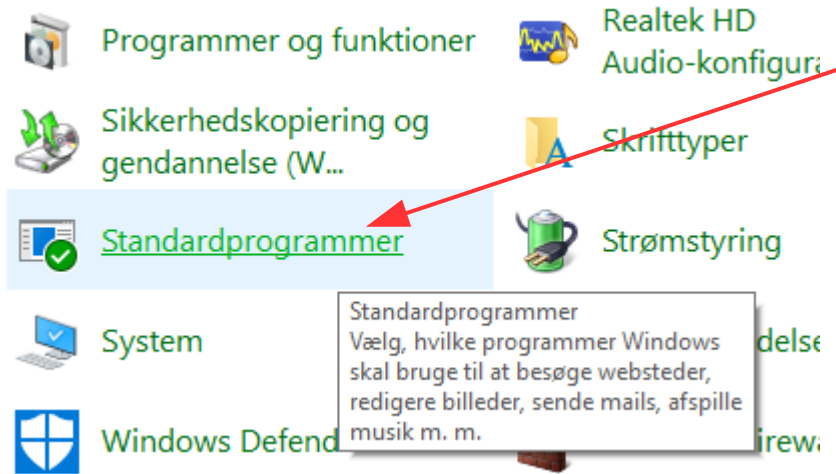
Programmer og funktioner

Realtek HD Audio-konfigura

Sikkerhedskopiering og gendannelse (W...

Skrifttyper

Standardprogrammer

Strømstyring

System

delse

Windows Defend

irewa

Standardprogrammer
Vælg, hvilke programmer Windows skal bruge til at besøge websteder, redigere billeder, sende mails, afspille musik m. m.